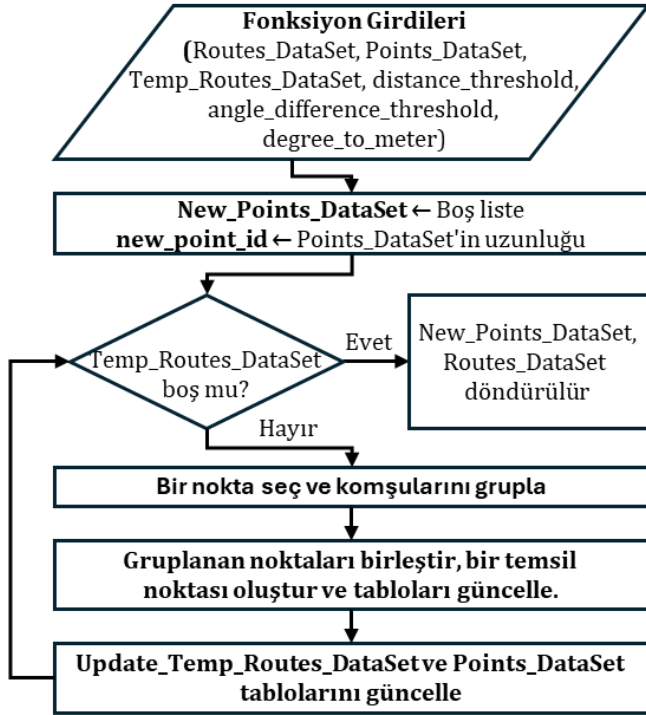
Fonksiyon Girdileri
(Routes_DataSet, Points_DataSet, Temp_Routes_DataSet, distance_threshold, angle_difference_threshold, degree_to_meter)

New_Points_DataSet ← Boş liste
new_point_id ← Points_DataSet'in uzunluğu

Temp_Routes_DataSet boş mu?

Evet

New_Points_DataSet, Routes_DataSet döndürülür

Hayır

Bir nokta seç ve komşularını grupla

Gruplanan noktaları birleştir, bir temsil noktası oluştur ve tabloları güncelle.

Update_Temp_Routes_DataSet ve Points_DataSet tablolarını güncelle